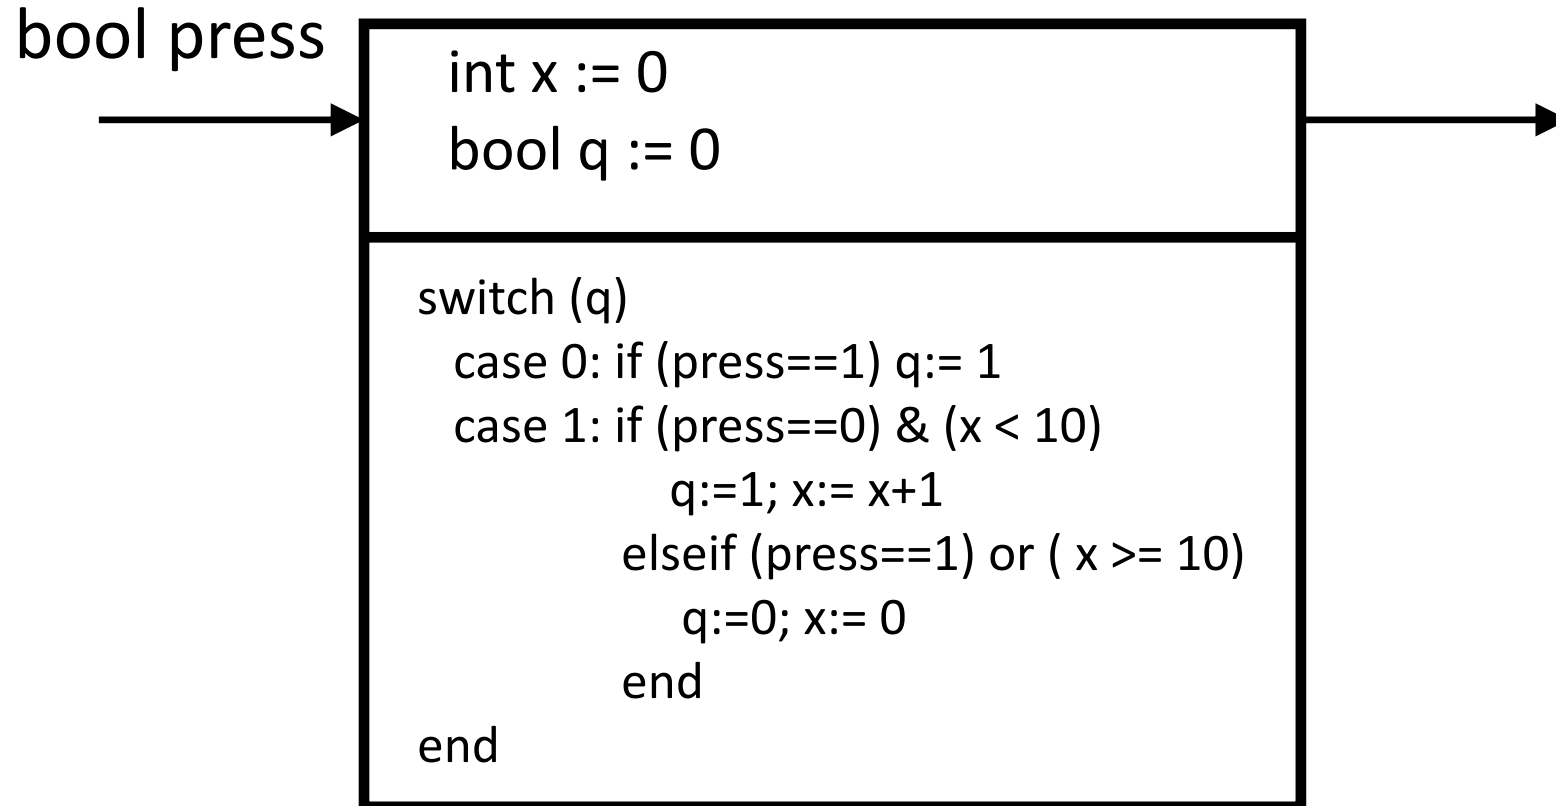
bool press

int x := 0
bool q := 0

switch (q)
  case 0: if (press==1) q:= 1
  case 1: if (press==0) & (x < 10)
            q:=1; x:= x+1
          elseif (press==1) or ( x >= 10)
            q:=0; x:= 0
          end
end